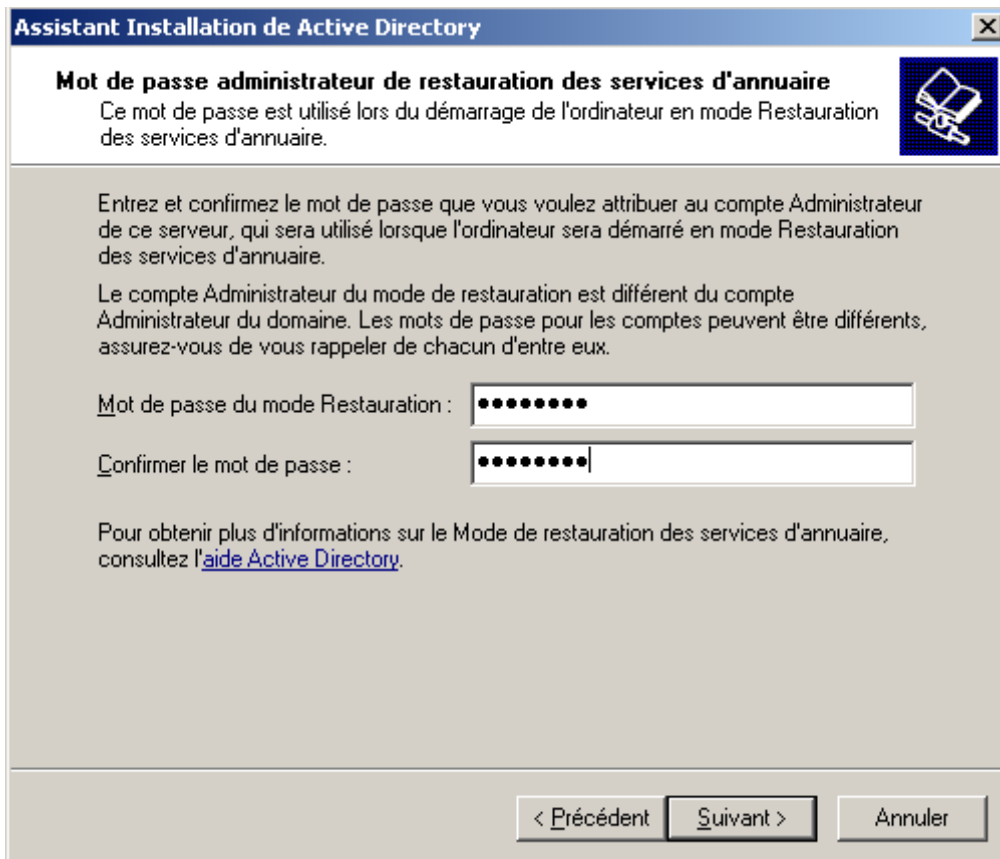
Assistant Installation de Active Directory

Mot de passe administrateur de restauration des services d'annuaire
Ce mot de passe est utilisé lors du démarrage de l'ordinateur en mode Restauration des services d'annuaire.

Entrez et confirmez le mot de passe que vous voulez attribuer au compte Administrateur de ce serveur, qui sera utilisé lorsque l'ordinateur sera démarré en mode Restauration des services d'annuaire.

Le compte Administrateur du mode de restauration est différent du compte Administrateur du domaine. Les mots de passe pour les comptes peuvent être différents, assurez-vous de vous rappeler de chacun d'entre eux.

Mot de passe du mode Restauration : ••••••••

Confirmer le mot de passe : ••••••••

Pour obtenir plus d'informations sur le Mode de restauration des services d'annuaire, consultez l'aide Active Directory.

< Précédent | Suivant > | Annuler